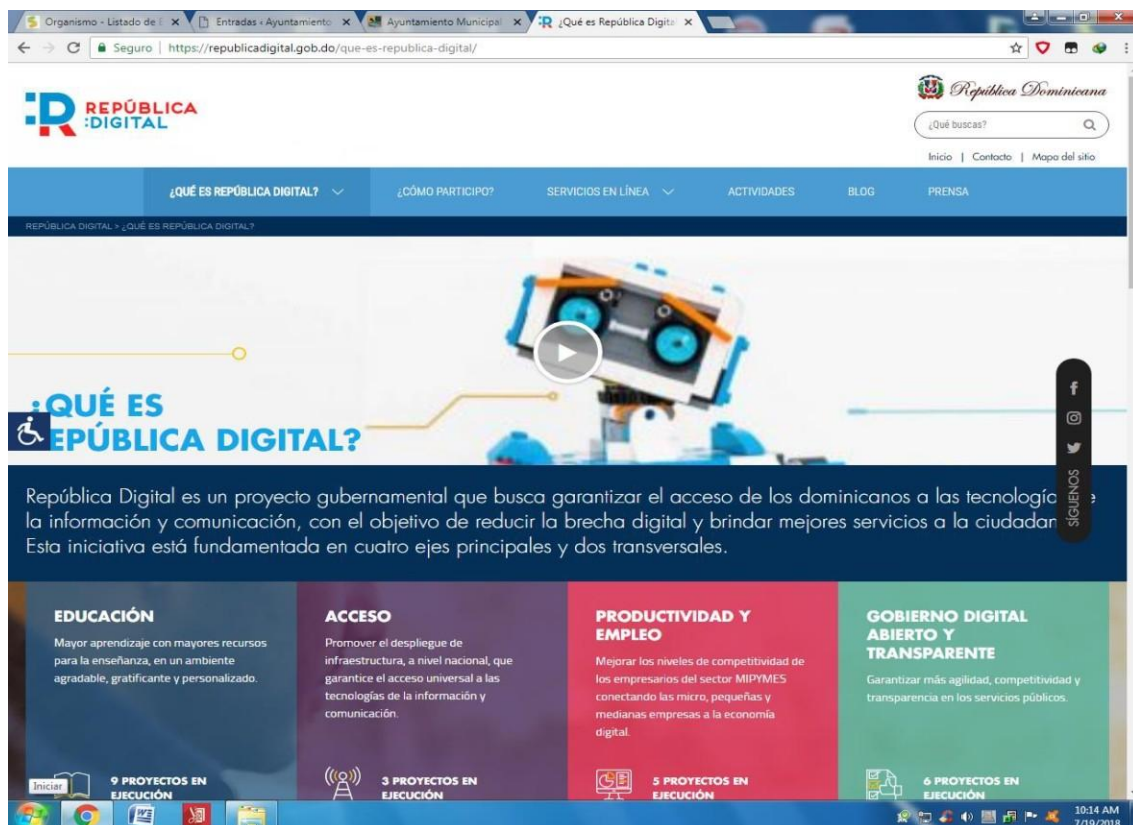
Organismo - Listado de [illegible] × Entradas ‹ Ayuntamiento × Ayuntamiento Municipal × ¿Qué es República Digita ×

Seguro | https://republicadigital.gob.do/que-es-republica-digital/

REPÚBLICA :DIGITAL

República Dominicana

¿Qué buscas?

Inicio | Contacto | Mapa del sitio

¿QUÉ ES REPÚBLICA DIGITAL? ¿CÓMO PARTICIPO? SERVICIOS EN LÍNEA ACTIVIDADES BLOG PRENSA

REPÚBLICA DIGITAL > ¿QUÉ ES REPÚBLICA DIGITAL?

¿QUÉ ES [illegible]EPÚBLICA DIGITAL?

República Digital es un proyecto gubernamental que busca garantizar el acceso de los dominicanos a las tecnologí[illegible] la información y comunicación, con el objetivo de reducir la brecha digital y brindar mejores servicios a la ciudadan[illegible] Esta iniciativa está fundamentada en cuatro ejes principales y dos transversales.

SÍGUENOS

EDUCACIÓN
Mayor aprendizaje con mayores recursos para la enseñanza, en un ambiente agradable, gratificante y personalizado.
9 PROYECTOS EN EJECUCIÓN

ACCESO
Promover el despliegue de infraestructura, a nivel nacional, que garantice el acceso universal a las tecnologías de la información y comunicación.
3 PROYECTOS EN EJECUCIÓN

PRODUCTIVIDAD Y EMPLEO
Mejorar los niveles de competitividad de los empresarios del sector MIPYMES conectando las micro, pequeñas y medianas empresas a la economía digital.
5 PROYECTOS EN EJECUCIÓN

GOBIERNO DIGITAL ABIERTO Y TRANSPARENTE
Garantizar más agilidad, competitividad y transparencia en los servicios públicos.
6 PROYECTOS EN EJECUCIÓN

Iniciar

10:14 AM 7/19/2018